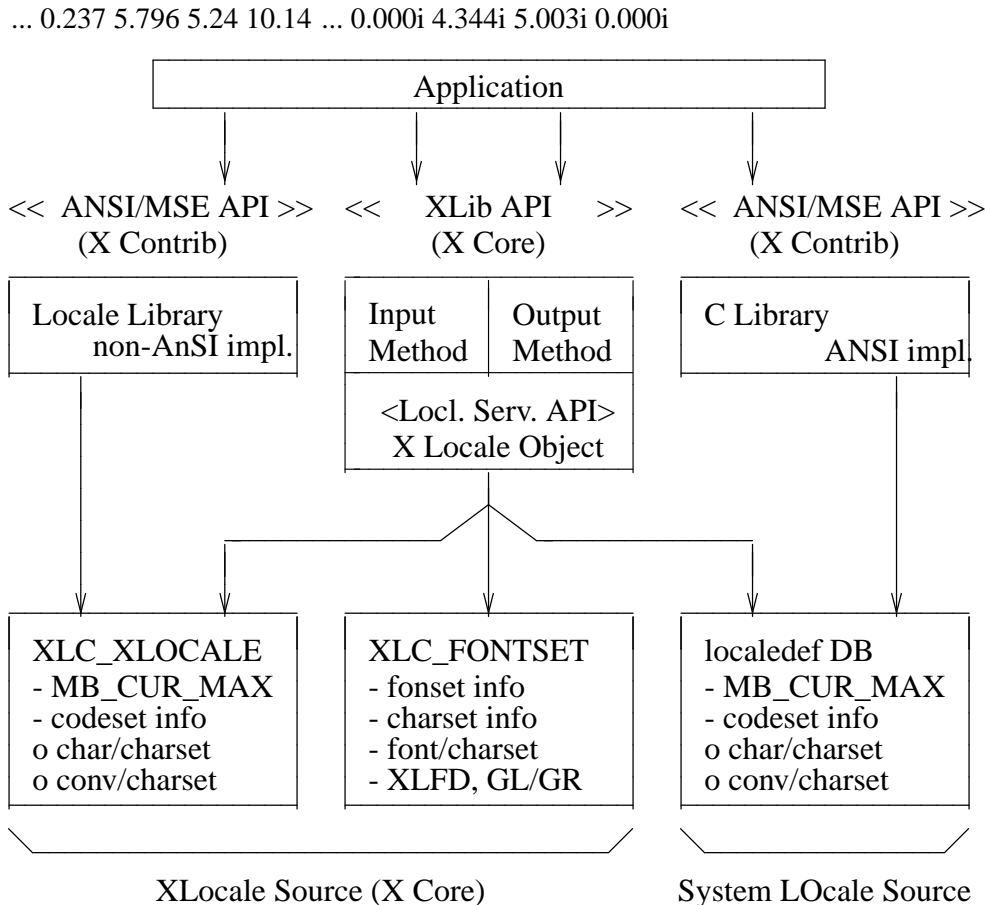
... 0.237 5.796 5.24 10.14 ... 0.000i 4.344i 5.003i 0.000i

Application

<< ANSI/MSE API >>
(X Contrib)

<< XLib API >>
(X Core)

<< ANSI/MSE API >>
(X Contrib)

Locale Library
non-AnSI impl.

Input Method

Output Method

<Locl. Serv. API>
X Locale Object

C Library
ANSI impl.

XLC_XLOCALE
- MB_CUR_MAX
- codeset info
o char/charset
o conv/charset

XLC_FONTSET
- fonset info
- charset info
- font/charset
- XLFD, GL/GR

localedef DB
- MB_CUR_MAX
- codeset info
o char/charset
o conv/charset

XLocale Source (X Core)

System LOcale Source